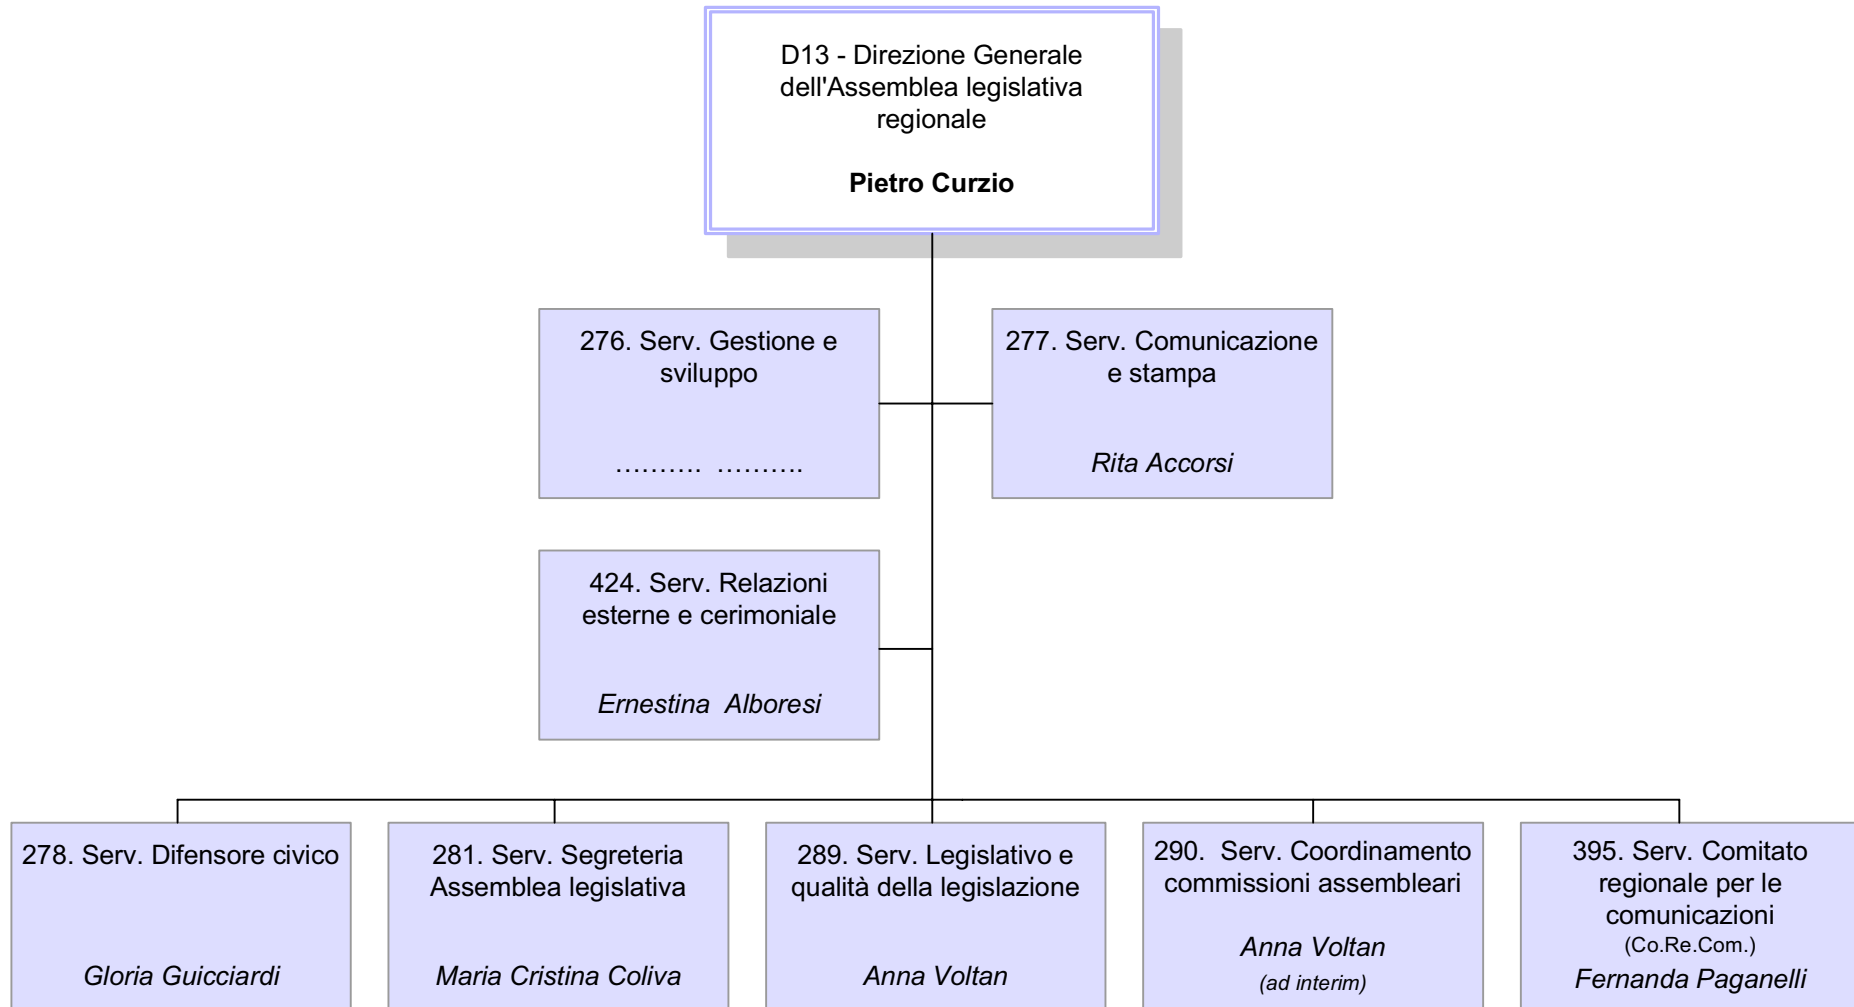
D13 - Direzione Generale dell'Assemblea legislativa regionale

Pietro Curzio

276. Serv. Gestione e sviluppo

………. ……….

277. Serv. Comunicazione e stampa

Rita Accorsi

424. Serv. Relazioni esterne e cerimoniale

Ernestina Alboresi

278. Serv. Difensore civico

Gloria Guicciardi

281. Serv. Segreteria Assemblea legislativa

Maria Cristina Coliva

289. Serv. Legislativo e qualità della legislazione

Anna Voltan

290. Serv. Coordinamento commissioni assembleari

Anna Voltan
(ad interim)

395. Serv. Comitato regionale per le comunicazioni
(Co.Re.Com.)

Fernanda Paganelli